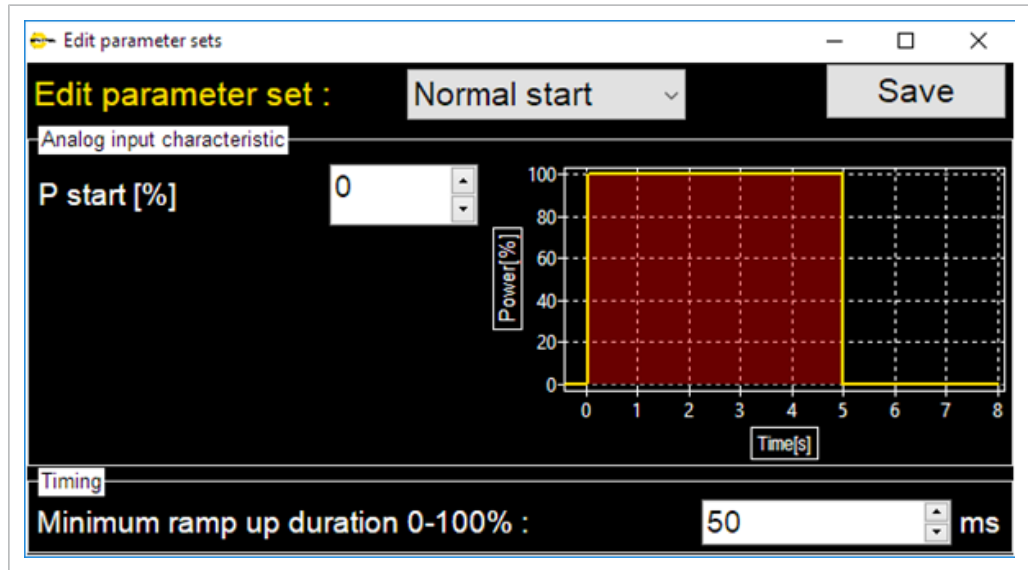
Edit parameter sets

Edit parameter set :
Normal start
Save

Analog input characteristic
P start [%]
0

100
80
60
40
20
0
Power[%]
0 1 2 3 4 5 6 7 8
Time[s]

Timing
Minimum ramp up duration 0-100% :
50
ms